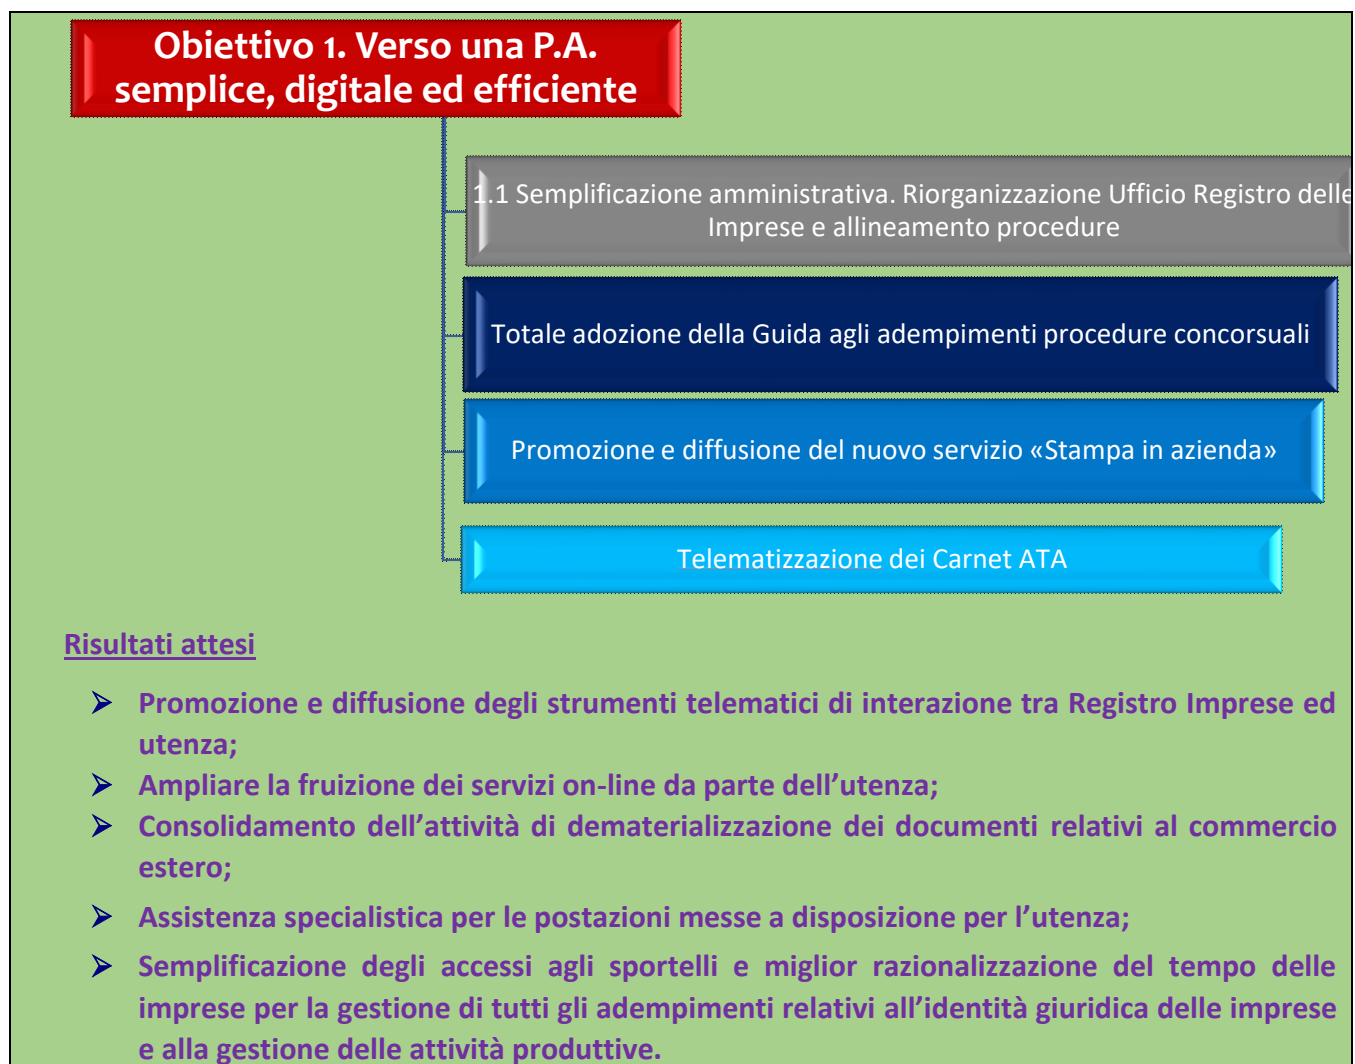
Obiettivo 1. Verso una P.A. semplice, digitale ed efficiente

1.1 Semplificazione amministrativa. Riorganizzazione Ufficio Registro delle Imprese e allineamento procedure

Totale adozione della Guida agli adempimenti procedure concorsuali

Promozione e diffusione del nuovo servizio «Stampa in azienda»

Telematizzazione dei Carnet ATA

Risultati attesi

➤ Promozione e diffusione degli strumenti telematici di interazione tra Registro Imprese ed utenza;
➤ Ampliare la fruizione dei servizi on-line da parte dell'utenza;
➤ Consolidamento dell'attività di dematerializzazione dei documenti relativi al commercio estero;
➤ Assistenza specialistica per le postazioni messe a disposizione per l'utenza;
➤ Semplificazione degli accessi agli sportelli e miglior razionalizzazione del tempo delle imprese per la gestione di tutti gli adempimenti relativi all'identità giuridica delle imprese e alla gestione delle attività produttive.